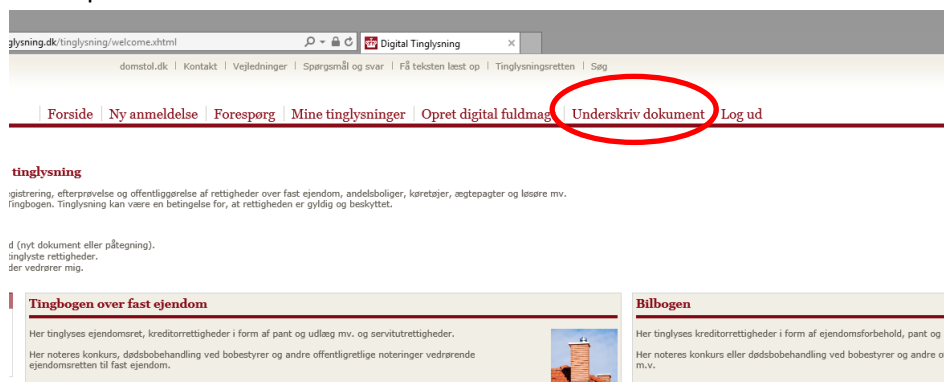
glysning.dk/tinglysning/welcome.xhtml

Digital Tinglysning

domstol.dk | Kontakt | Vejledninger | Spørgsmål og svar | Få teksten læst op | Tinglysningsretten | Søg

Forside | Ny anmeldelse | Forespørg | Mine tinglysninger | Opret digital fuldmagt | Underskriv dokument | Log ud

tinglysning

gistrering, efterprøvelse og offentliggørelse af rettigheder over fast ejendom, andelsboliger, køretøjer, ægtepagter og løsøre mv. Tingbogen. Tinglysning kan være en betingelse for, at rettigheden er gyldig og beskyttet.

d (nyt dokument eller påtegning).
tinglyste rettigheder.
der vedrører mig.

Tingbogen over fast ejendom

Her tinglyses ejendomsret, kreditorrettigheder i form af pant og udlæg mv. og servitutrettigheder.

Her noteres konkurs, dødsbobehandling ved bobestyrer og andre offentligretlige noteringer vedrørende ejendomsretten til fast ejendom.

Bilbogen

Her tinglyses kreditorrettigheder i form af ejendomsforbehold, pant og

Her noteres konkurs eller dødsbobehandling ved bobestyrer og andre o m.v.